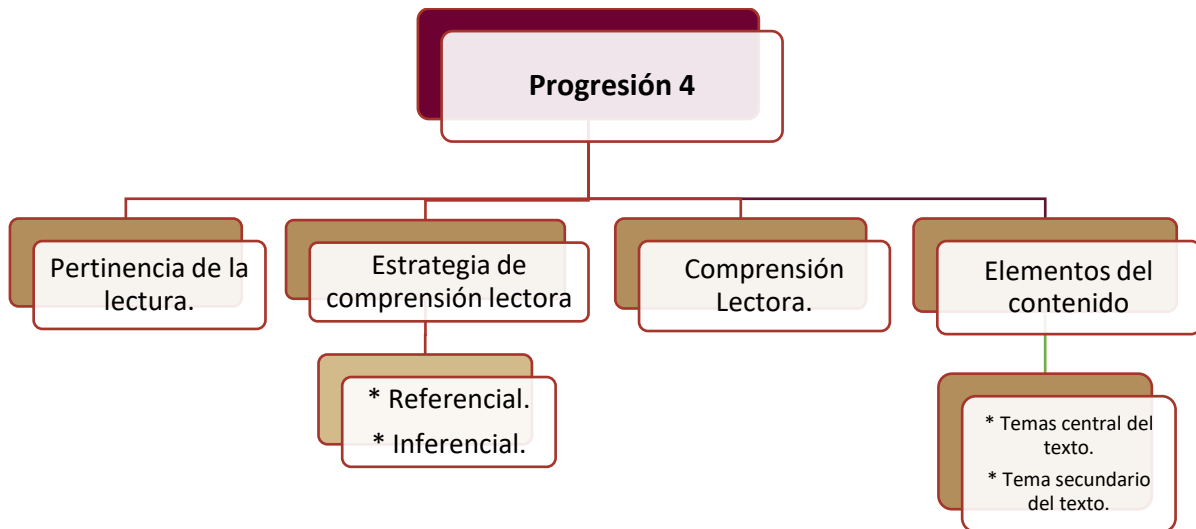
Progresión 4

Pertinencia de la lectura.

Estrategia de comprensión lectora

* Referencial.

* Inferencial.

Comprensión Lectora.

Elementos del contenido

* Temas central del texto.

* Tema secundario del texto.